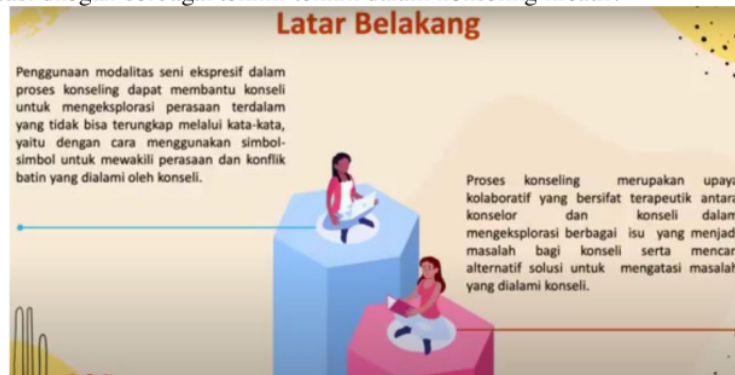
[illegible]

Latar Belakang

Penggunaan modalitas seni ekspresif dalam proses konseling dapat membantu konseli untuk mengeksplorasi perasaan terdalam yang tidak bisa terungkap melalui kata-kata, yaitu dengan cara menggunakan simbol-simbol untuk mewakili perasaan dan konflik batin yang dialami oleh konseli.

Proses konseling merupakan upaya kolaboratif yang bersifat terapeutik antara konselor dan konseli dalam mengeksplorasi berbagai isu yang menjad masalah bagi konseli serta mencar alternatif solusi untuk mengatasi masalah yang dialami konseli.